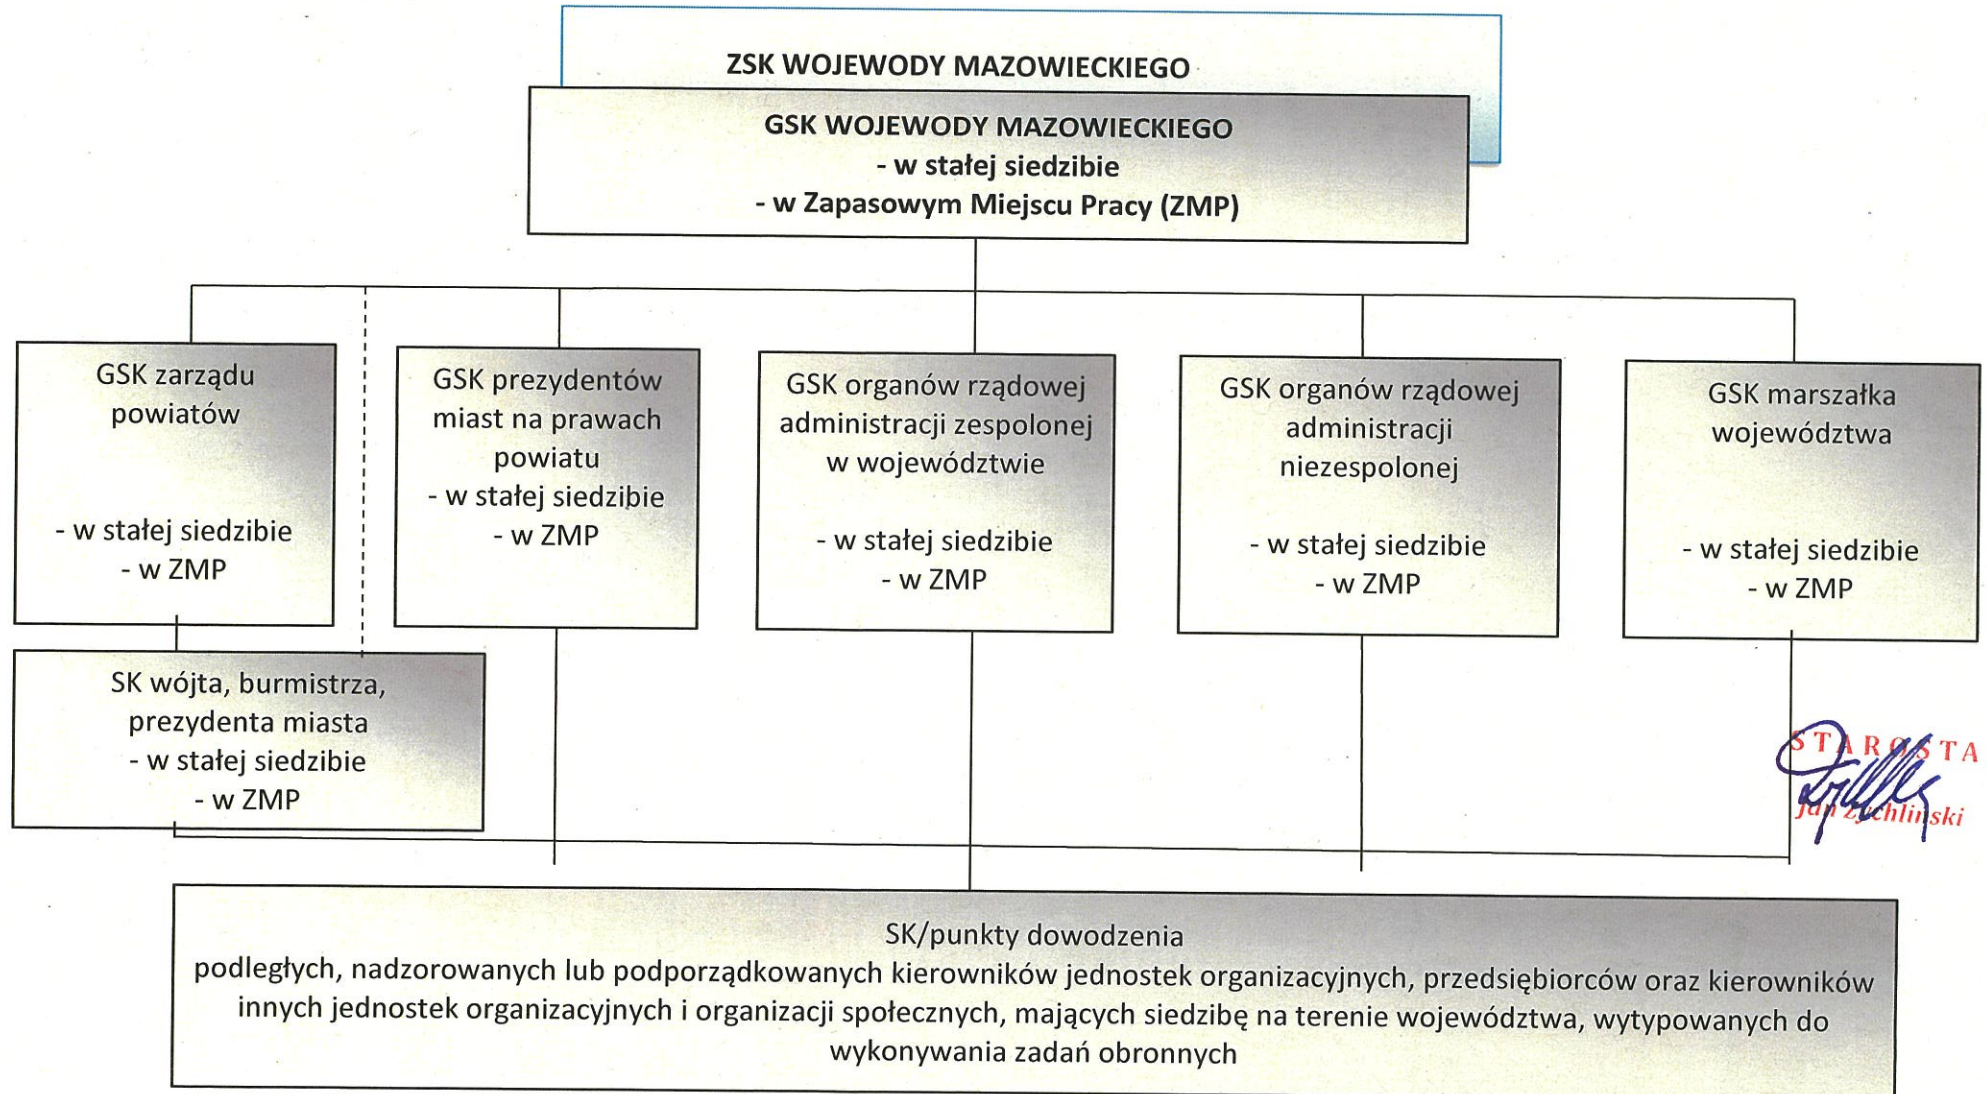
ZSK WOJEWODY MAZOWIECKIEGO

GSK WOJEWODY MAZOWIECKIEGO
- w stałej siedzibie
- w Zapasowym Miejscu Pracy (ZMP)

GSK zarządu powiatów

- w stałej siedzibie
- w ZMP

GSK prezydentów miast na prawach powiatu
- w stałej siedzibie
- w ZMP

GSK organów rządowej administracji zespolonej w województwie

- w stałej siedzibie
- w ZMP

GSK organów rządowej administracji niezespolonej

- w stałej siedzibie
- w ZMP

GSK marszałka województwa

- w stałej siedzibie
- w ZMP

SK wójta, burmistrza, prezydenta miasta
- w stałej siedzibie
- w ZMP

STAROSTA
Jan Zychliński

SK/punkty dowodzenia
podległych, nadzorowanych lub podporządkowanych kierowników jednostek organizacyjnych, przedsiębiorców oraz kierowników innych jednostek organizacyjnych i organizacji społecznych, mających siedzibę na terenie województwa, wytypowanych do wykonywania zadań obronnych